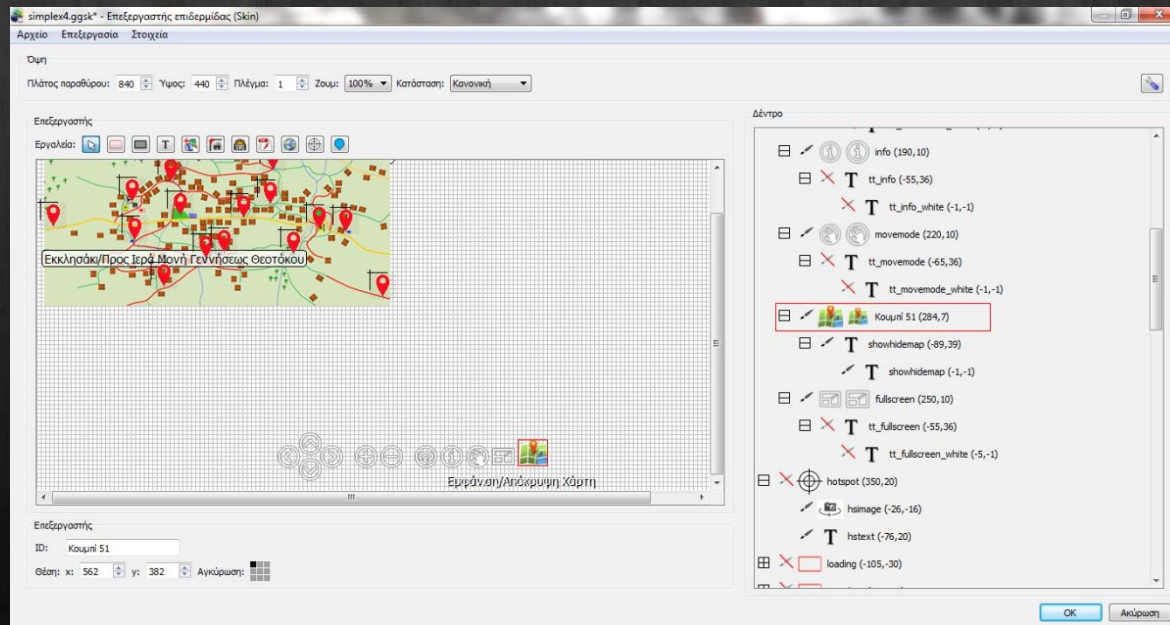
simplex4.ggsk* - Επεξεργαστής επιδερμίδας (Skin)

Αρχείο Επεξεργασία Στοιχεία

Όψη

Πλάτος παραθύρου: 840 Ύψος: 440 Πλέγμα: 1 Ζουμ: 100% Κατάσταση: Κανονική

Επεξεργαστής

Εργαλεία:

Εκκλησάκι/Προς Ιερά Μονή Γεννήσεως Θεοτόκου

Εμφάνιση/Απόκρυψη Χάρτη

Επεξεργαστής

ID: Κουμπί 51

Θέση: x: 562 y: 382 Αγκύρωση:

Δέντρο

info (190,10)

tt_info (-55,36)

tt_info_white (-1,-1)

movemode (220,10)

tt_movemode (-65,36)

tt_movemode_white (-1,-1)

Κουμπί 51 (284,7)

showhidemap (-89,39)

showhidemap (-1,-1)

fullscreen (250,10)

tt_fullscreen (-55,36)

tt_fullscreen_white (-5,-1)

hotspot (350,20)

hsimage (-26,-16)

hstext (-76,20)

loading (-105,-30)

OK Ακύρωση